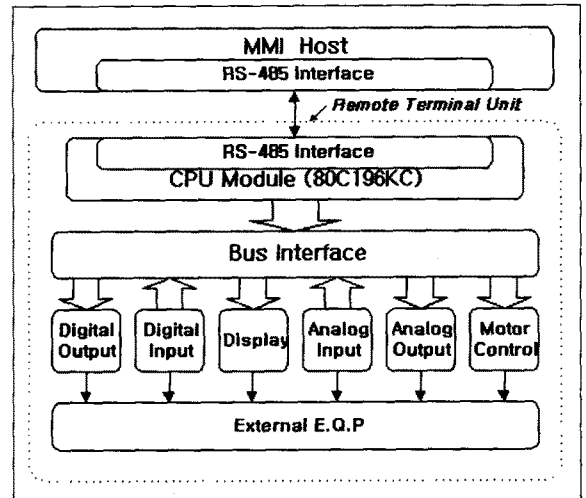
MMI Host

RS-485 Interface

Remote Terminal Unit

RS-485 Interface

CPU Module (80C196KC)

Bus Interface

Digital Output

Digital Input

Display

Analog Input

Analog Output

Motor Control

External E.Q.P